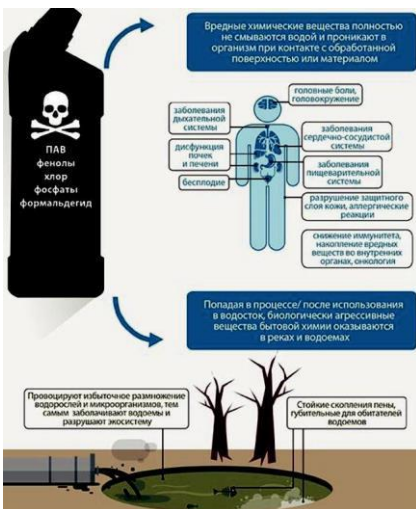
ПАВ
фенолы
хлор
фосфаты
формальдегид

Вредные химические вещества полностью не смываются водой и проникают в организм при контакте с обработанной поверхностью или материалом

головные боли, головокружение

заболевания дыхательной системы

заболевания сердечно-сосудистой системы

дисфункция почек и печени

заболевания пищеварительной системы

бесплодие

разрушение защитного слоя кожи, аллергические реакции

снижение иммунитета, накопление вредных веществ во внутренних органах, онкология

Попадая в процессе/ после использования в водосток, биологически агрессивные вещества бытовой химии оказываются в реках и водоемах

Провоцируют избыточное размножение водорослей и микроорганизмов, тем самым заболачивают водоемы и разрушают экосистему

Стойкие скопления пены, губительные для обитателей водоемов